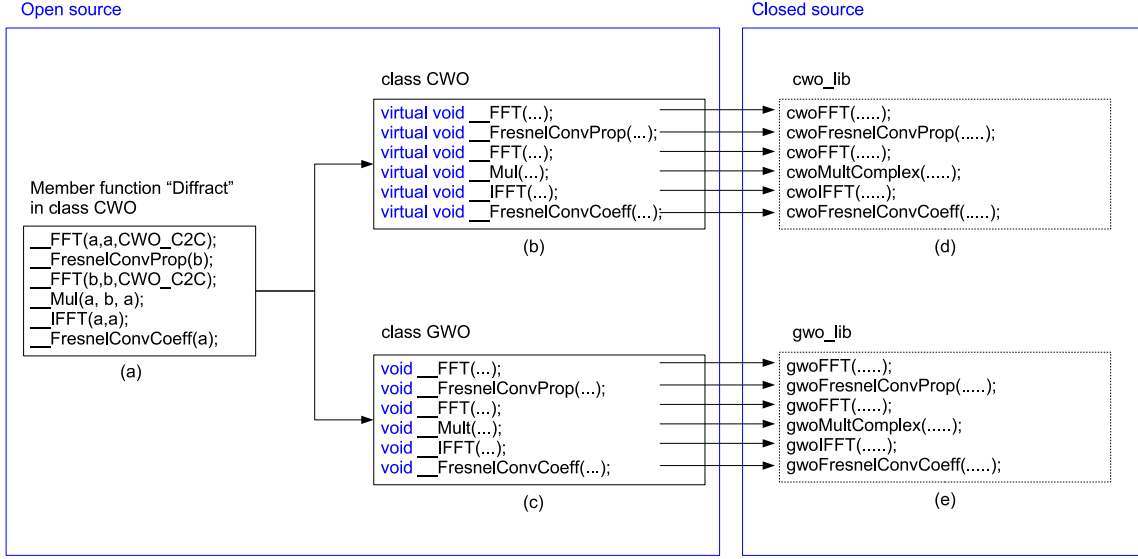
Open source

Closed source

Member function "Diffract" in class CWO

__FFT(a,a,CWO_C2C);
__FresnelConvProp(b);
__FFT(b,b,CWO_C2C);
__Mul(a, b, a);
__IFFT(a,a);
__FresnelConvCoeff(a);

(a)

class CWO

virtual void __FFT(...);
virtual void __FresnelConvProp(...);
virtual void __FFT(...);
virtual void __Mul(...);
virtual void __IFFT(...);
virtual void __FresnelConvCoeff(...);

(b)

class GWO

void __FFT(...);
void __FresnelConvProp(...);
void __FFT(...);
void __Mult(...);
void __IFFT(...);
void __FresnelConvCoeff(...);

(c)

cwo_lib

cwoFFT(.....);
cwoFresnelConvProp(.....);
cwoFFT(.....);
cwoMultComplex(.....);
cwoIFFT(.....);
cwoFresnelConvCoeff(.....);

(d)

gwo_lib

gwoFFT(.....);
gwoFresnelConvProp(.....);
gwoFFT(.....);
gwoMultComplex(.....);
gwoIFFT(.....);
gwoFresnelConvCoeff(.....);

(e)